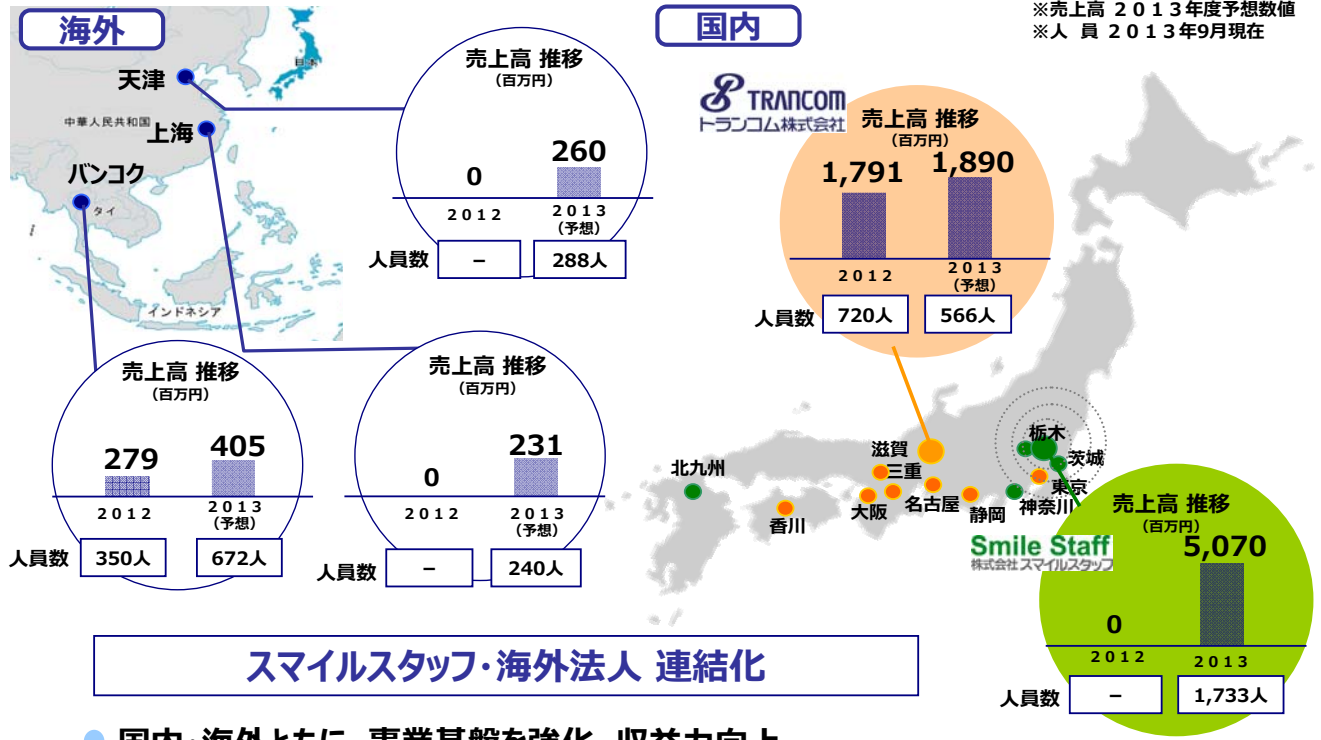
海外

国内

※売上高 2013年度予想数値
※人 員 2013年9月現在

日本

天津

中華人民共和国

上海

バンコク

タイ

インドネシア

売上高 推移
(百万円)
0
260
2012
2013
(予想)
人員数 – 288人

TRANCOM
トランコム株式会社
売上高 推移
(百万円)
1,791
1,890
2012
2013
(予想)
人員数 720人 566人

売上高 推移
(百万円)
279
405
2012
2013
(予想)
人員数 350人 672人

売上高 推移
(百万円)
0
231
2012
2013
(予想)
人員数 – 240人

北九州
滋賀
三重
香川
大阪
名古屋
静岡
神奈川
栃木
茨城
東京

Smile Staff
株式会社スマイルスタッフ
売上高 推移
(百万円)
0
5,070
2012
2013
人員数 – 1,733人

スマイルスタッフ・海外法人 連結化

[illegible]